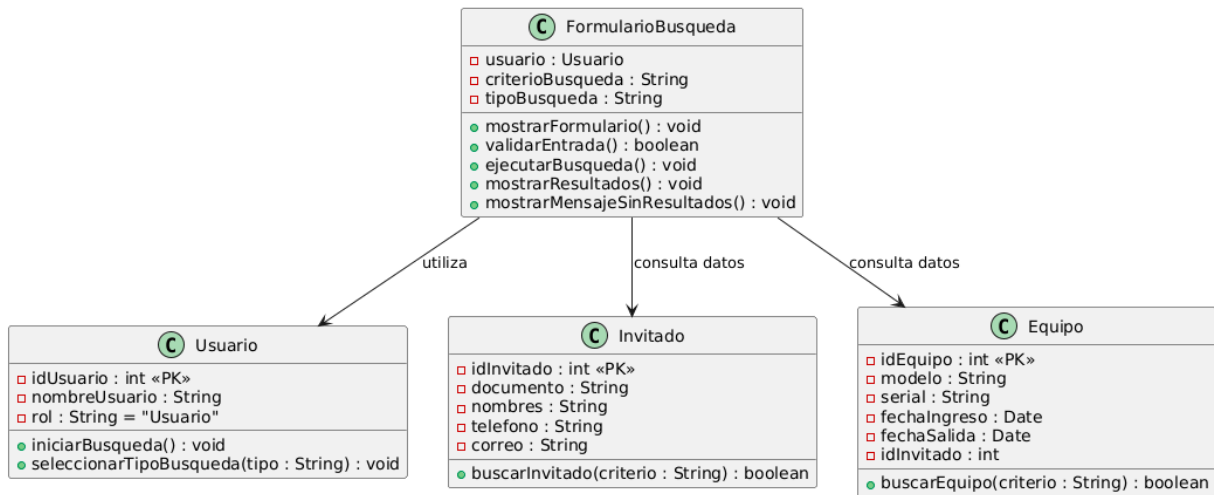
C FormularioBusqueda

usuario : Usuario
criterioBusqueda : String
tipoBusqueda : String

mostrarFormulario() : void
validarEntrada() : boolean
ejecutarBusqueda() : void
mostrarResultados() : void
mostrarMensajeSinResultados() : void

utiliza

consulta datos

consulta datos

C Usuario

idUsuario : int «PK»
nombreUsuario : String
rol : String = "Usuario"

iniciarBusqueda() : void
seleccionarTipoBusqueda(tipo : String) : void

C Invitado

idInvitado : int «PK»
documento : String
nombres : String
telefono : String
correo : String

buscarInvitado(criterio : String) : boolean

C Equipo

idEquipo : int «PK»
modelo : String
serial : String
fechaIngreso : Date
fechaSalida : Date
idInvitado : int

buscarEquipo(criterio : String) : boolean